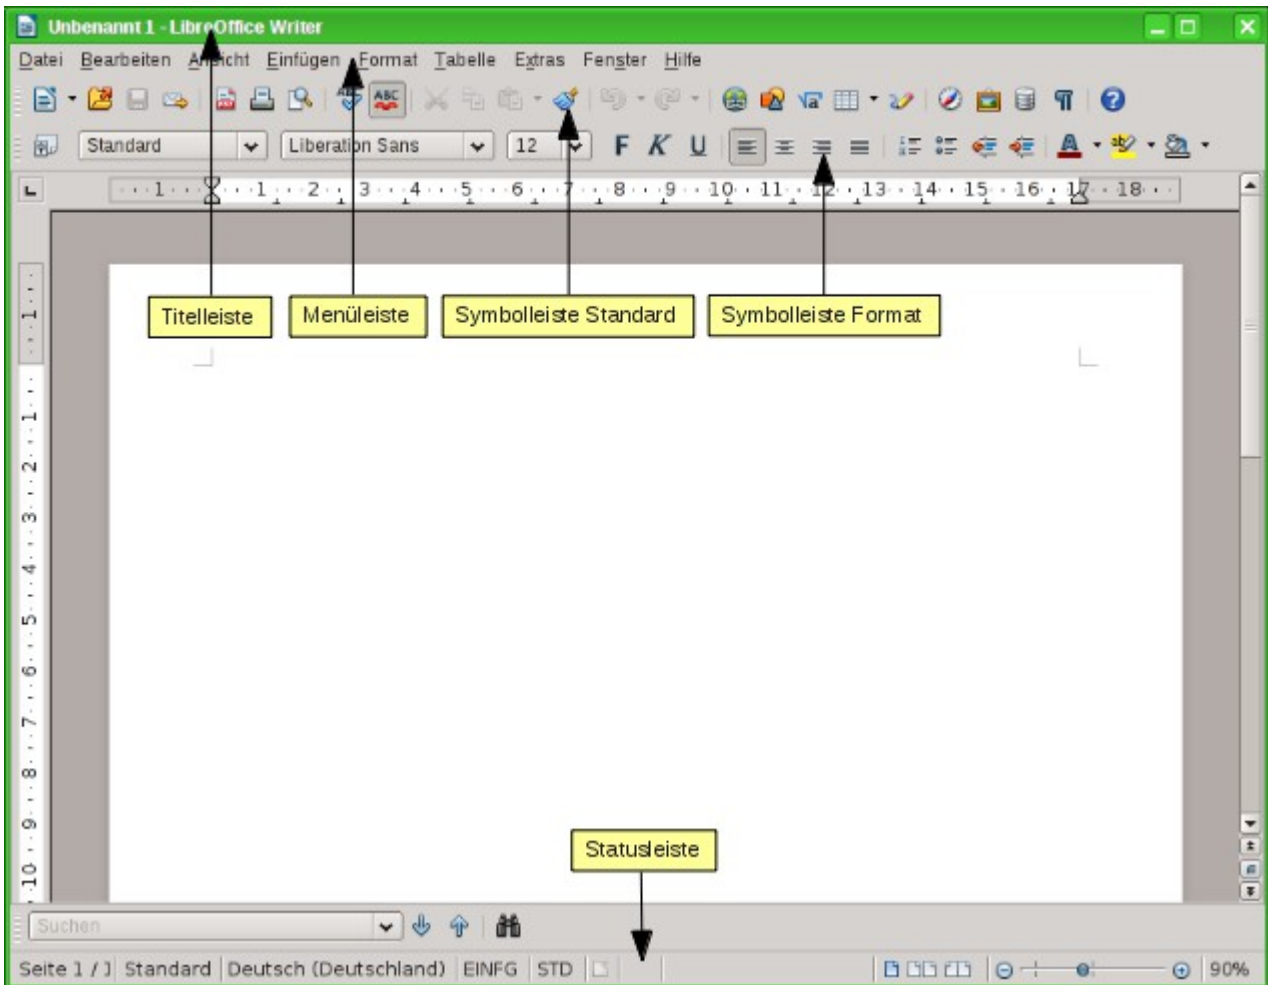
Unbenannt 1 - LibreOffice Writer

Datei Bearbeiten Ansicht Einfügen Format Tabelle Extras Fenster Hilfe

Standard Liberation Sans 12 F K U

1 2 3 4 5 6 7 8 9 10 11 12 13 14 15 16 17 18

Titelleiste Menüleiste Symbolleiste Standard Symbolleiste Format

Statusleiste

Suchen

Seite 1 / 1 Standard Deutsch (Deutschland) EINFG STD 90%